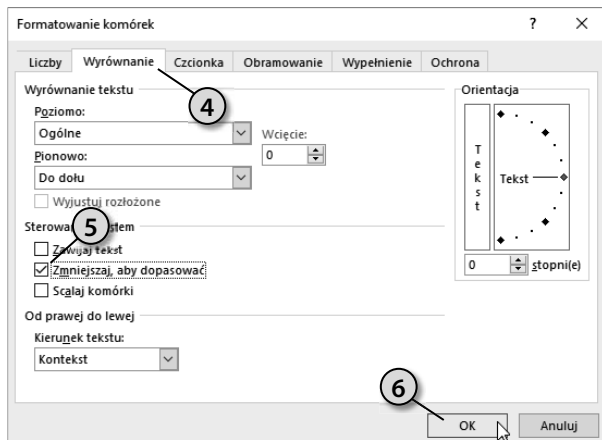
Formatowanie komórek ? ×

Liczby Wyrównanie Czcionka Obramowanie Wypełnienie Ochrona

Wyrównanie tekstu

Poziomo:

Ogólne

Wcięcie:

0

Pionowo:

Do dołu

Wyjustuj rozłożone

Sterowa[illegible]stem

Zawijaj tekst

Zmniejszaj, aby dopasować

Scalaj komórki

Od prawej do lewej

Kierunek tekstu:

Kontekst

Orientacja

T
e
k
s
t

Tekst

0 stopni(e)

4

5

6

OK Anuluj